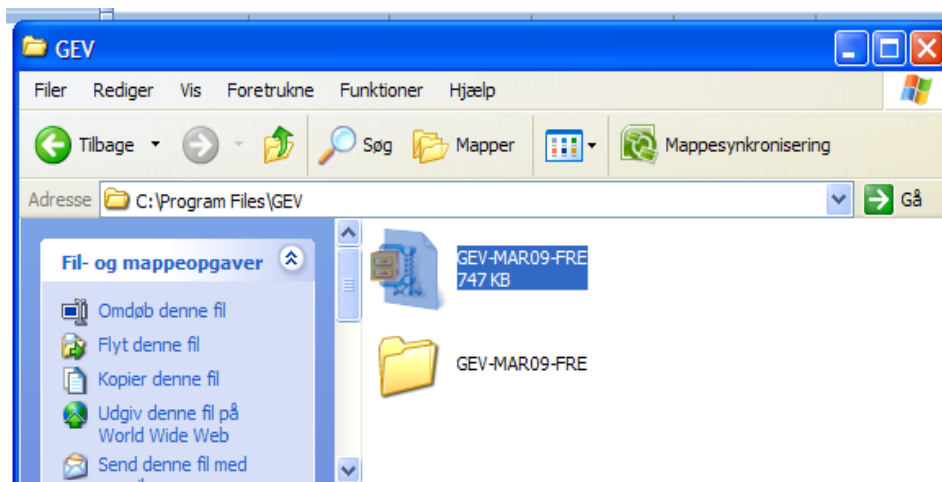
GEV

Filer Rediger Vis Foretrukne Funktioner Hjælp

Tilbage Søg Mapper Mappesynkronisering

Adresse C:\Program Files\GEV Gå

Fil- og mappeopgaver

Omdøb denne fil
Flyt denne fil
Kopier denne fil
Udgiv denne fil på World Wide Web
Send denne fil med

GEV-MAR09-FRE
747 KB

GEV-MAR09-FRE